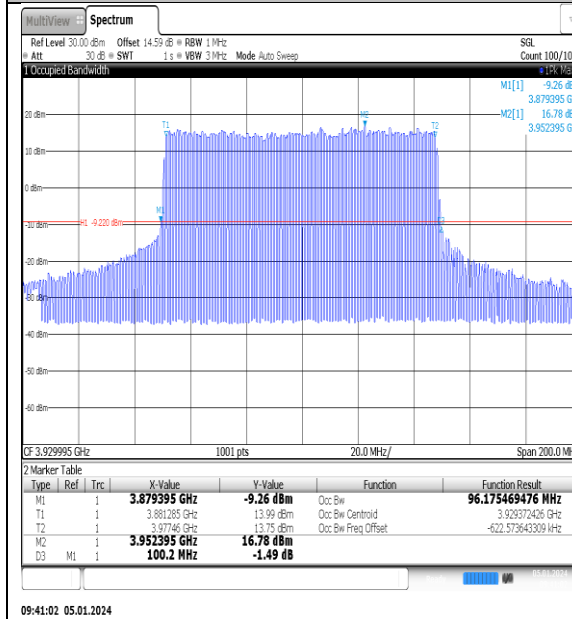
MultiView Spectrum

Ref Level 30.00 dBm Offset 14.59 dB RBW 1 MHz
Att 30 dB SWT 1 s VBW 3 MHz Mode Auto Sweep

SGL
Count 100/10

1 Occupied Bandwidth

1Pk Ma

M1[1] -9.26 dB
3.879395 G
M2[1] 16.78 dB
3.952395 G

20 dBm
10 dBm
0 dBm
-10 dBm
H1 -9.220 dBm
-20 dBm
-30 dBm
-40 dBm
-50 dBm
-60 dBm

T1 M2 T2 M1 D3

CF 3.929995 GHz 1001 pts 20.0 MHz/ Span 200.0 M

2 Marker Table

| Type | Ref | Trc | X-Value | Y-Value | Function | Function Result |
|---|---|---|---|---|---|---|
| M1 | | 1 | 3.879395 GHz | -9.26 dBm | Occ Bw | 96.175469476 MHz |
| T1 | | 1 | 3.881285 GHz | 13.99 dBm | Occ Bw Centroid | 3.929372426 GHz |
| T2 | | 1 | 3.97746 GHz | 13.75 dBm | Occ Bw Freq Offset | -622.573643309 kHz |
| M2 | | 1 | 3.952395 GHz | 16.78 dBm | | |
| D3 | M1 | 1 | 100.2 MHz | -1.49 dB | | |

05.01.2024

09:41:02 05.01.2024